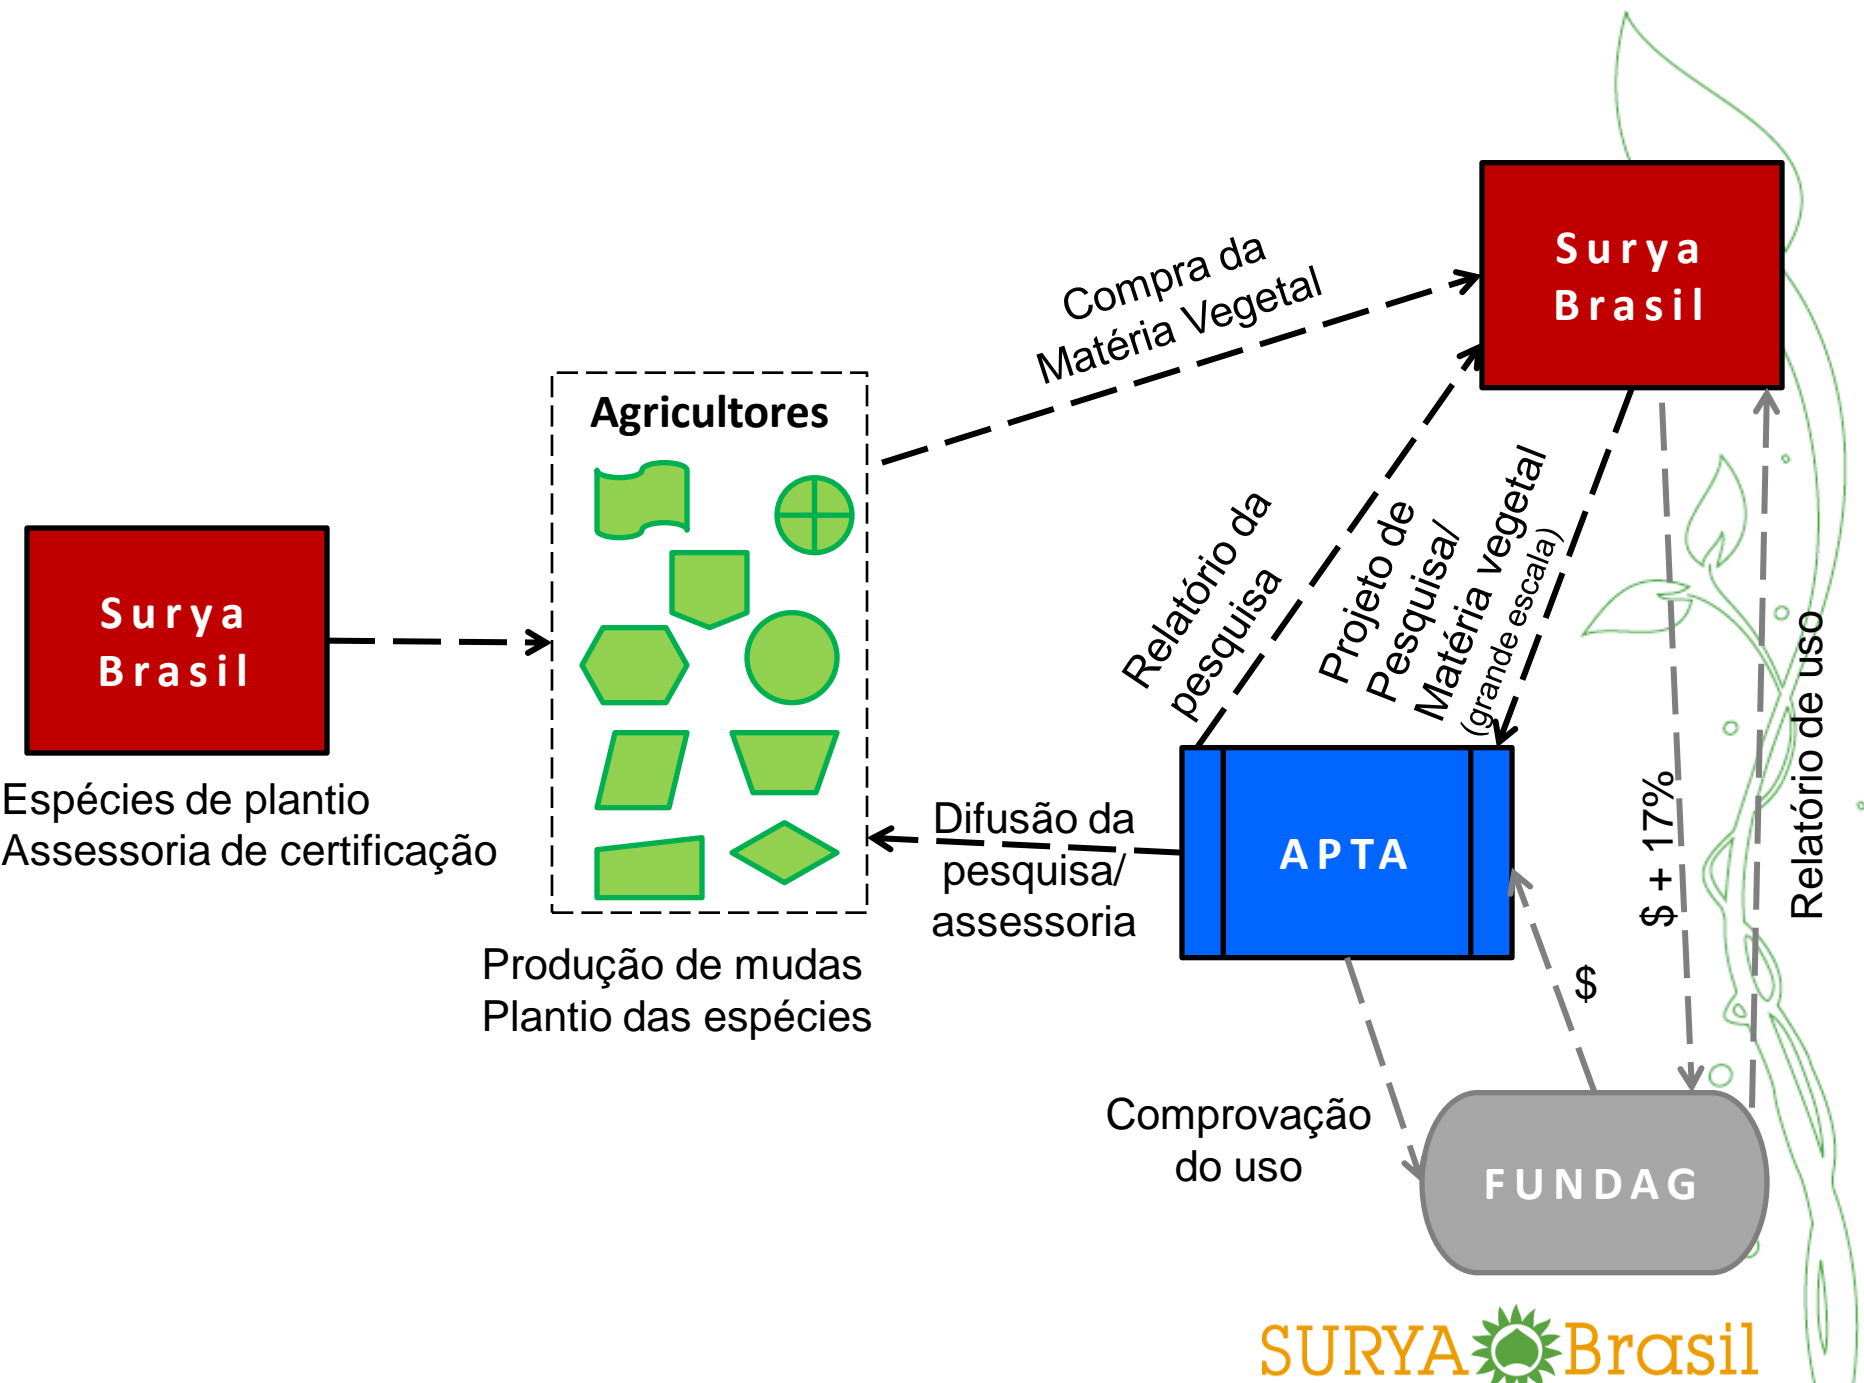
Surya Brasil

Espécies de plantio
Assessoria de certificação

Agricultores

Produção de mudas
Plantio das espécies

Compra da Matéria Vegetal

Surya Brasil

Relatório da pesquisa

Projeto de Pesquisa/ Matéria vegetal (grande escala)

Difusão da pesquisa/ assessoria

APTA

$ + 17%

Relatório de uso

$

Comprovação do uso

FUNDAG

SURYA Brasil